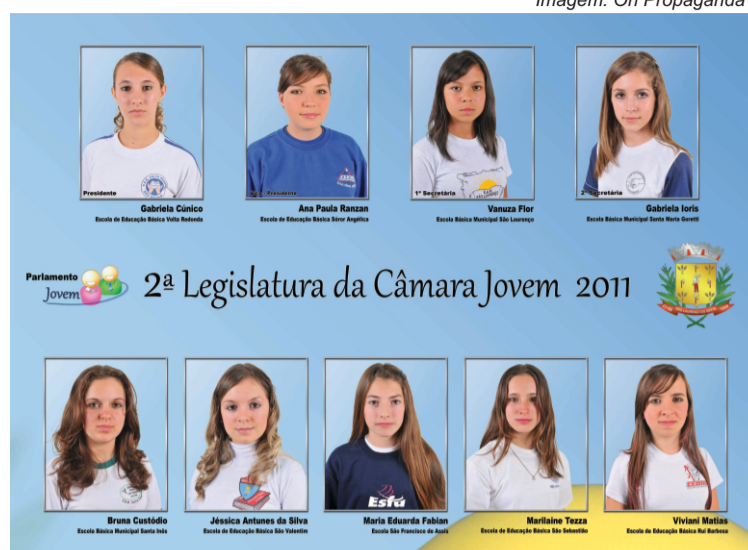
Imagem: On Propaganda

Presidente
Gabriela Cúnico
Escola de Educação Básica Volta Redonda

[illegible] Presidente
Ana Paula Ranzan
Escola de Educação Básica Sóror Angélica

1º Secretária
Vanuza Flor
Escola Básica Municipal São Lourenço

2ª Secretária
Gabriela Ioris
Escola Básica Municipal Santa Maria Goretti

Parlamento Jovem

2ª Legislatura da Câmara Jovem 2011

Bruna Custódio
Escola Básica Municipal Santa Inês

Jéssica Antunes da Silva
Escola de Educação Básica São Valentim

Maria Eduarda Fabian
Escola São Francisco de Assis

Marilaine Tezza
Escola de Educação Básica São Sebastião

Viviani Matias
Escola de Educação Básica Rui Barbosa